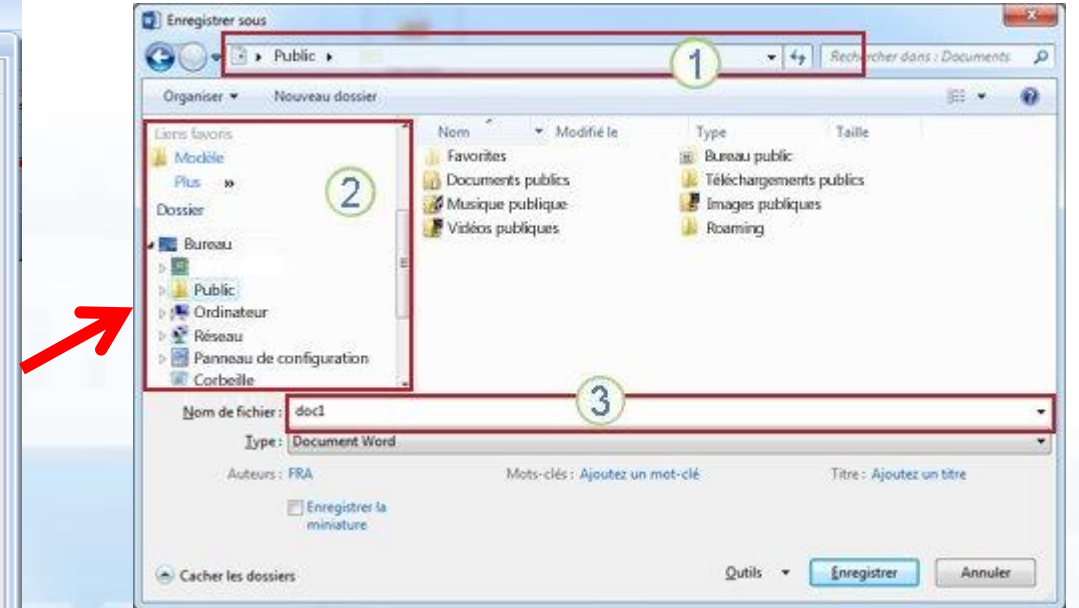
Enregistrer sous

Public ▸

1

Rechercher dans : Documents

Organiser ▾ Nouveau dossier

Liens favoris
Modèle
Plus »
Dossier
Bureau
Public
Ordinateur
Réseau
Panneau de configuration
Corbeille

2

| Nom | Modifié le | Type | Taille |
|---|---|---|---|
| Favorites | | Bureau public | |
| Documents publics | | Téléchargements publics | |
| Musique publique | | Images publiques | |
| Vidéos publiques | | Roaming | |

3

Nom de fichier : doc1
Type : Document Word

Auteurs : FRA Mots-clés : Ajoutez un mot-clé Titre : Ajoutez un titre

Enregistrer la miniature

Cacher les dossiers Outils ▾ Enregistrer Annuler